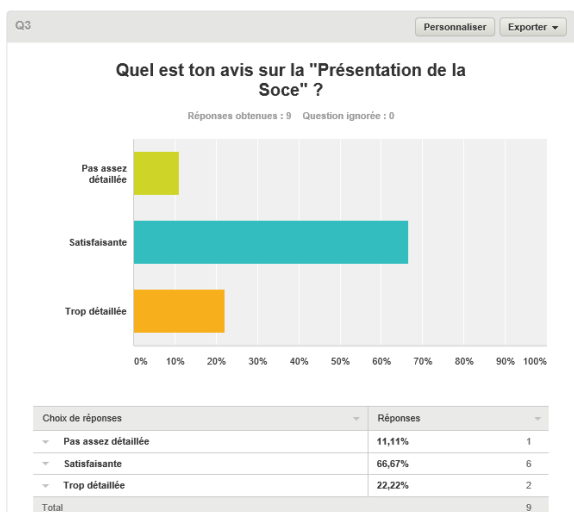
Q3

Personnaliser Exporter

Quel est ton avis sur la "Présentation de la Soce" ?

Réponses obtenues : 9 Question ignorée : 0

Pas assez détaillée

Satisfaisante

Trop détaillée

0% 10% 20% 30% 40% 50% 60% 70% 80% 90% 100%

| Choix de réponses | Réponses | |
|---|---|---|
| Pas assez détaillée | 11,11% | 1 |
| Satisfaisante | 66,67% | 6 |
| Trop détaillée | 22,22% | 2 |
| Total | | 9 |